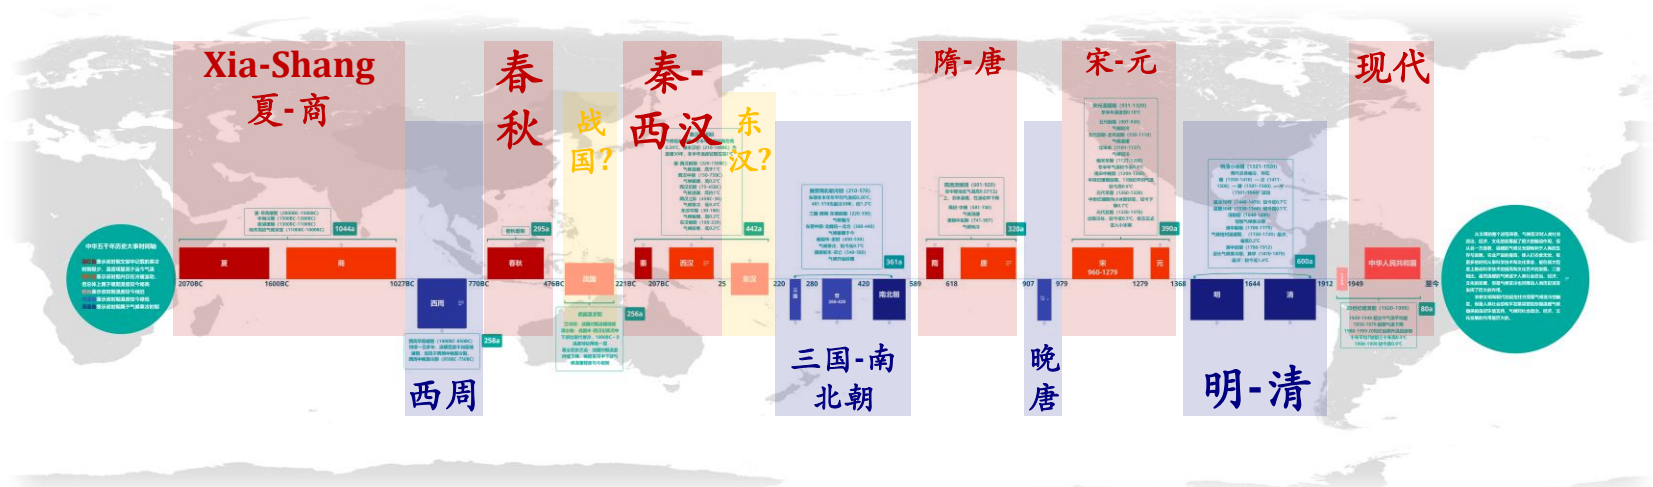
Xia-Shang
夏-商

春
秋

战
国?

秦-
西汉

东
汉?

隋-唐

宋-元

现代

中华五千年历史大事时间轴

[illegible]

1044a

夏

商

2070BC

1600BC

1027BC

295a

春秋

770BC

476BC

战国

221BC

207BC

256a

秦

西汉

442a

25

东汉

220

280

420

589

361a

南北朝

隋

618

唐

320a

907

979

宋
960-1279

1279

1368

元

390a

明

1644

清

1912

600a

1949

中华人民共和国

至今

80a

西周

258a

西周

三国-南
北朝

晚
唐

明-清